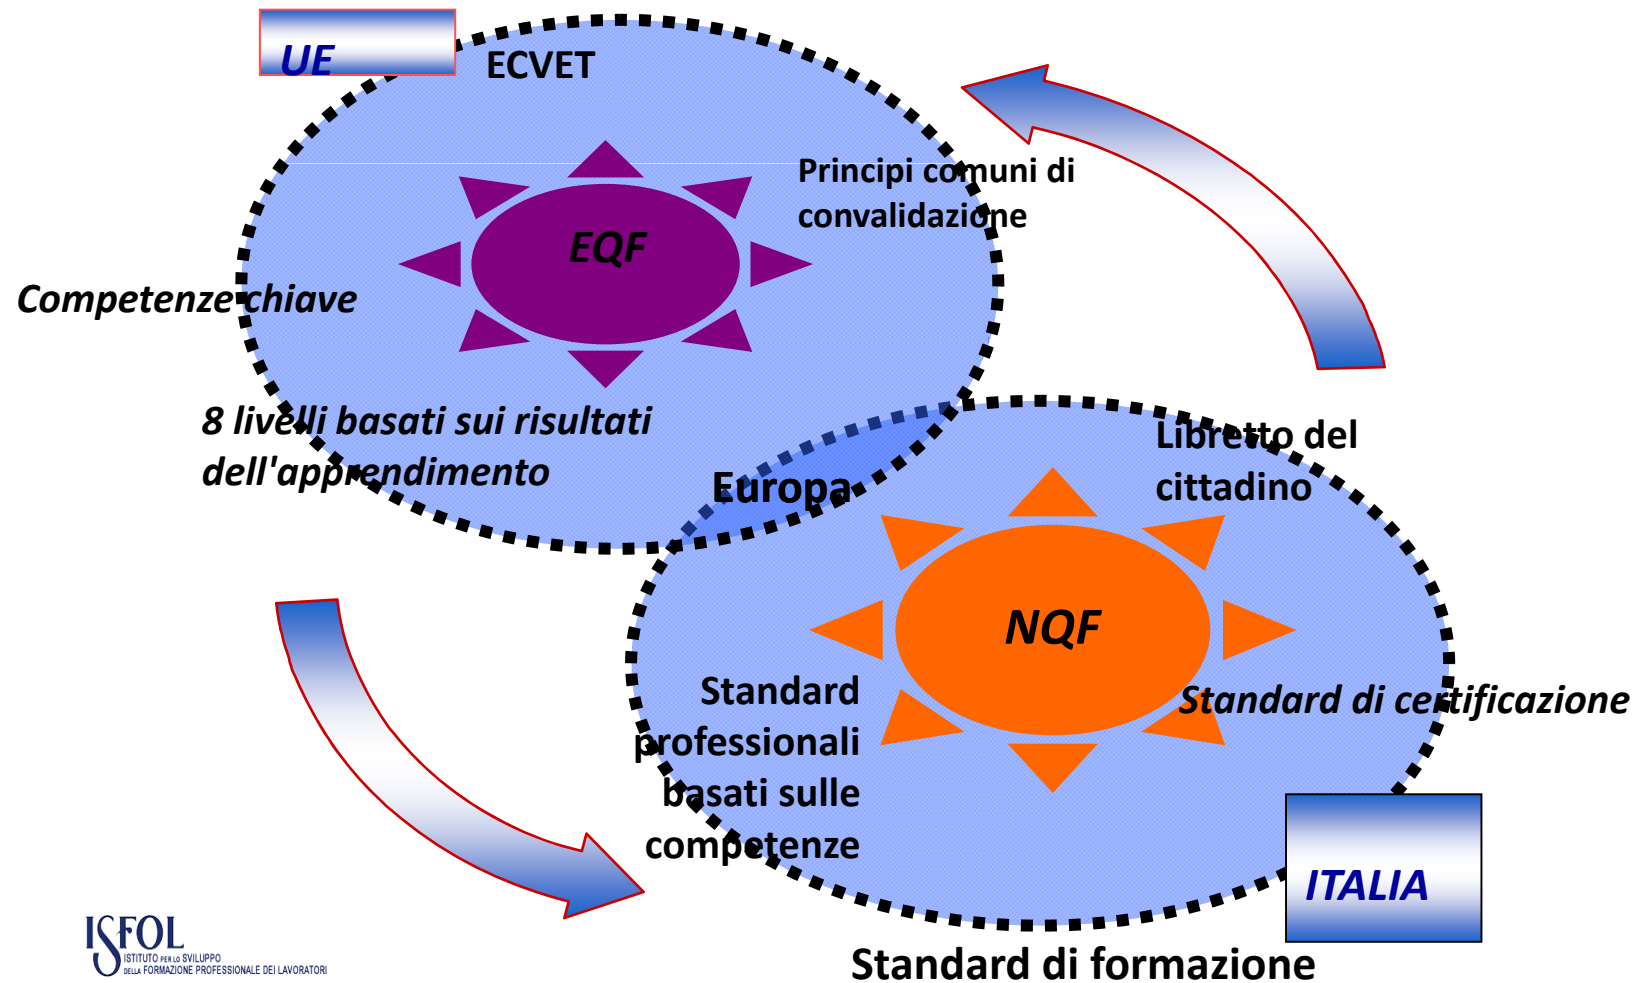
UE

ECVET

Principi comuni di convalidazione

EQF

Competenze chiave

8 livelli basati sui risultati dell'apprendimento

Europa

Libretto del cittadino

NQF

Standard professionali basati sulle competenze

Standard di certificazione

ITALIA

ISFOL
ISTITUTO PER LO SVILUPPO DELLA FORMAZIONE PROFESSIONALE DEI LAVORATORI

Standard di formazione